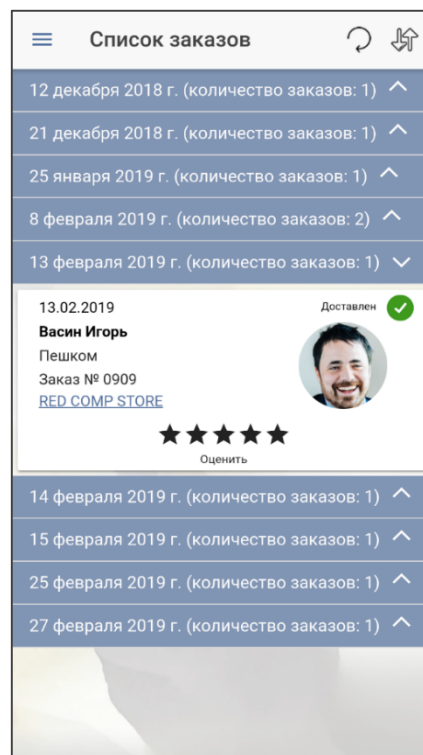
Список заказов

12 декабря 2018 г. (количество заказов: 1)

21 декабря 2018 г. (количество заказов: 1)

25 января 2019 г. (количество заказов: 1)

8 февраля 2019 г. (количество заказов: 2)

13 февраля 2019 г. (количество заказов: 1)

13.02.2019
Доставлен
Васин Игорь
Пешком
Заказ № 0909
RED COMP STORE
★★★★★
Оценить

14 февраля 2019 г. (количество заказов: 1)

15 февраля 2019 г. (количество заказов: 1)

25 февраля 2019 г. (количество заказов: 1)

27 февраля 2019 г. (количество заказов: 1)